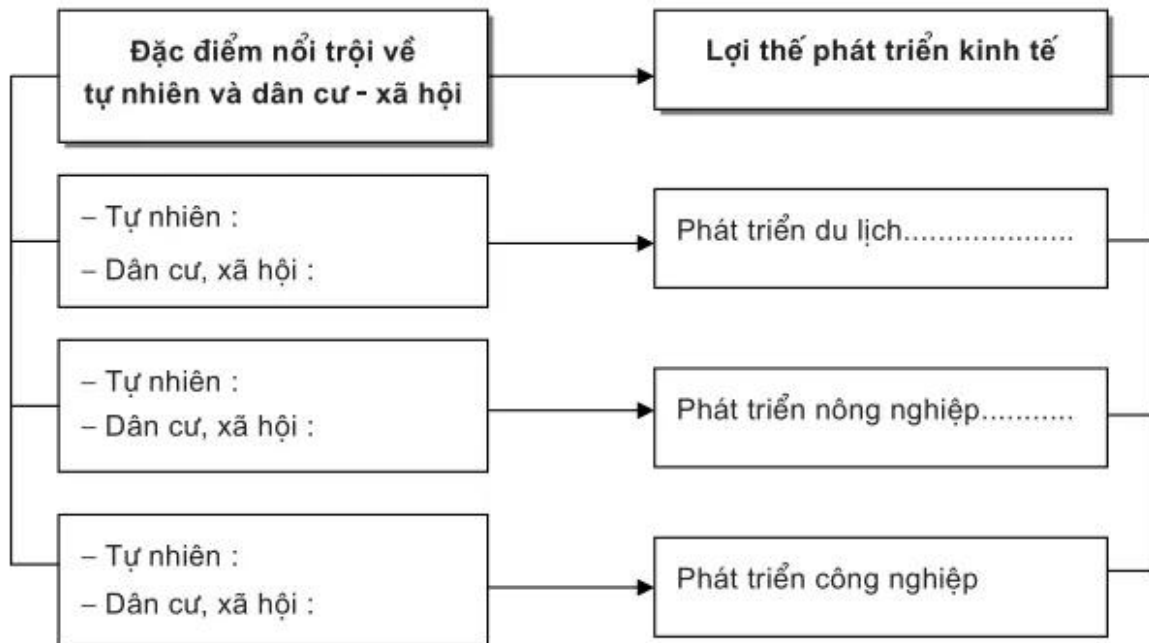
Đặc điểm nổi trội về tự nhiên và dân cư - xã hội

Lợi thế phát triển kinh tế

– Tự nhiên :
– Dân cư, xã hội :

Phát triển du lịch....................

– Tự nhiên :
– Dân cư, xã hội :

Phát triển nông nghiệp...........

– Tự nhiên :
– Dân cư, xã hội :

Phát triển công nghiệp